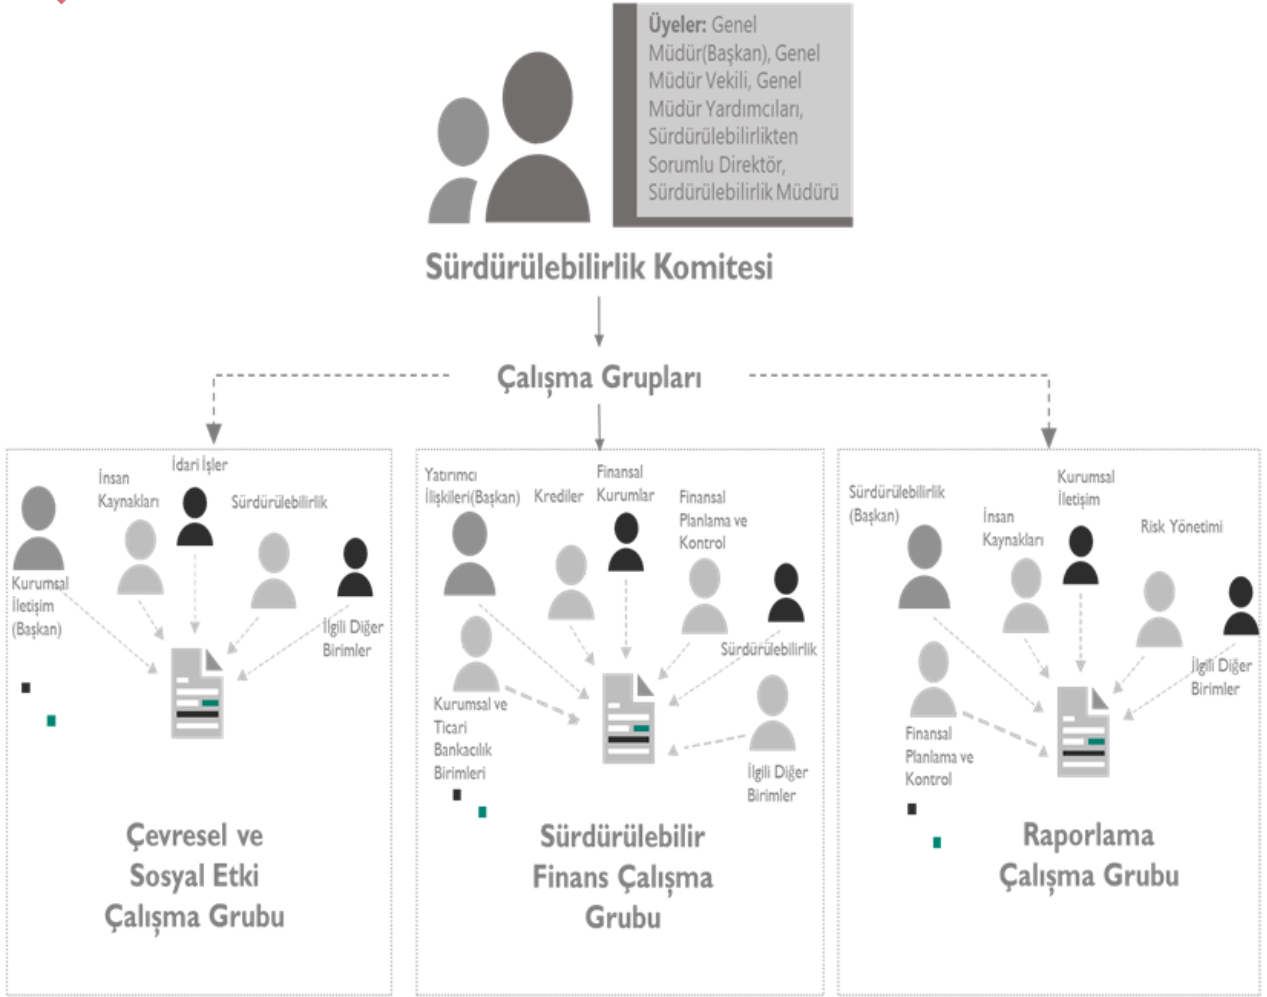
Üyeler: Genel Müdür(Başkan), Genel Müdür Vekili, Genel Müdür Yardımcıları, Sürdürülebilirlikten Sorumlu Direktör, Sürdürülebilirlik Müdürü

Sürdürülebilirlik Komitesi

Çalışma Grupları

İnsan Kaynakları
İdari İşler
Sürdürülebilirlik
Kurumsal İletişim (Başkan)
İlgili Diğer Birimler

Çevresel ve Sosyal Etki Çalışma Grubu

Yatırımcı İlişkileri(Başkan)
Krediler
Finansal Kurumlar
Finansal Planlama ve Kontrol
Sürdürülebilirlik
Kurumsal ve Ticari Bankacılık Birimleri
İlgili Diğer Birimler

Sürdürülebilir Finans Çalışma Grubu

Sürdürülebilirlik (Başkan)
İnsan Kaynakları
Kurumsal İletişim
Risk Yönetimi
İlgili Diğer Birimler
Finansal Planlama ve Kontrol

Raporlama Çalışma Grubu